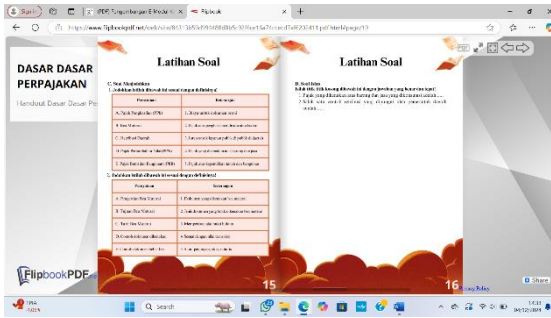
Flipbook

https://www.flipbookpdf.net/web/site/

DASAR DASAR PERPAJAKAN

Handout Dasar Dasar Pe

Latihan Soal

C. Soal Menjodohkan

1. Jodohkan istilah dibawah ini sesuai dengan definisinya!

| Pernyataan | Jawaban |
|---|---|
| A. Pajak Penghasilan (PPh) | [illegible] |
| B. Bea Materai | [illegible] |
| C. Pajak Daerah | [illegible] |
| D. Pajak Pertambahan Nilai (PPN) | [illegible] |
| E. Pajak Bumi dan Bangunan (PBB) | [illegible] |

2. Jodohkan istilah dibawah ini sesuai dengan definisinya!

| Pernyataan | Jawaban |
|---|---|
| A. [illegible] | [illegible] |
| B. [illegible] | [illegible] |
| C. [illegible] | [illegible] |
| D. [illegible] | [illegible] |
| E. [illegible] | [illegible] |

15

Latihan Soal

D. Soal Isian

Isilah titik-titik kosong dibawah ini dengan jawaban yang benar dan tepat!

1. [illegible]
2. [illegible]

16

FlipbookPDF

Share

Search